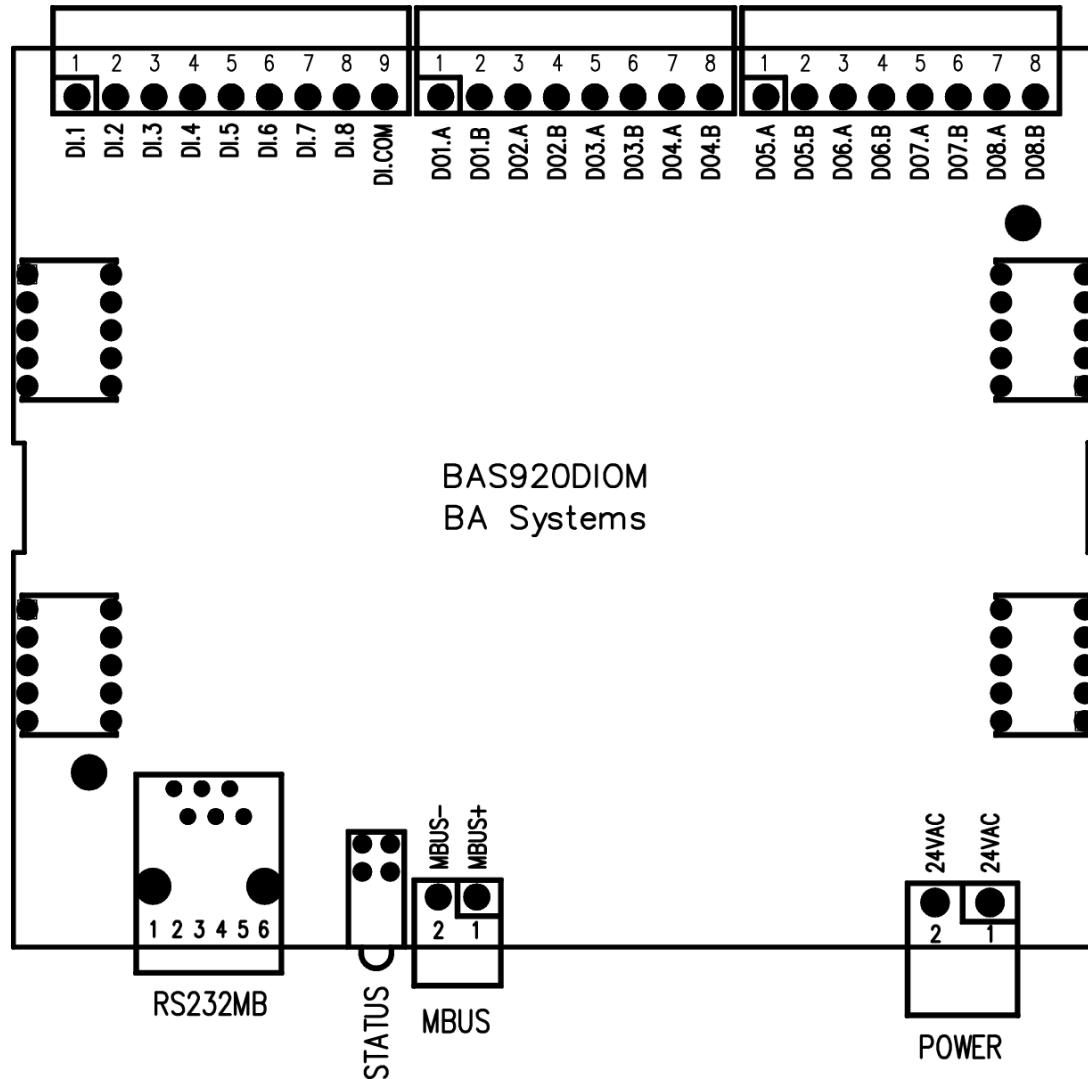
1 2 3 4 5 6 7 8 9
DI.1 DI.2 DI.3 DI.4 DI.5 DI.6 DI.7 DI.8 DI.COM

1 2 3 4 5 6 7 8
DO1.A DO1.B DO2.A DO2.B DO3.A DO3.B DO4.A DO4.B

1 2 3 4 5 6 7 8
DO5.A DO5.B DO6.A DO6.B DO7.A DO7.B DO8.A DO8.B

BAS920DIOM
BA Systems

1 2 3 4 5 6
RS232MB

STATUS

MBUS- MBUS+
2 1
MBUS

24VAC 24VAC
2 1
POWER